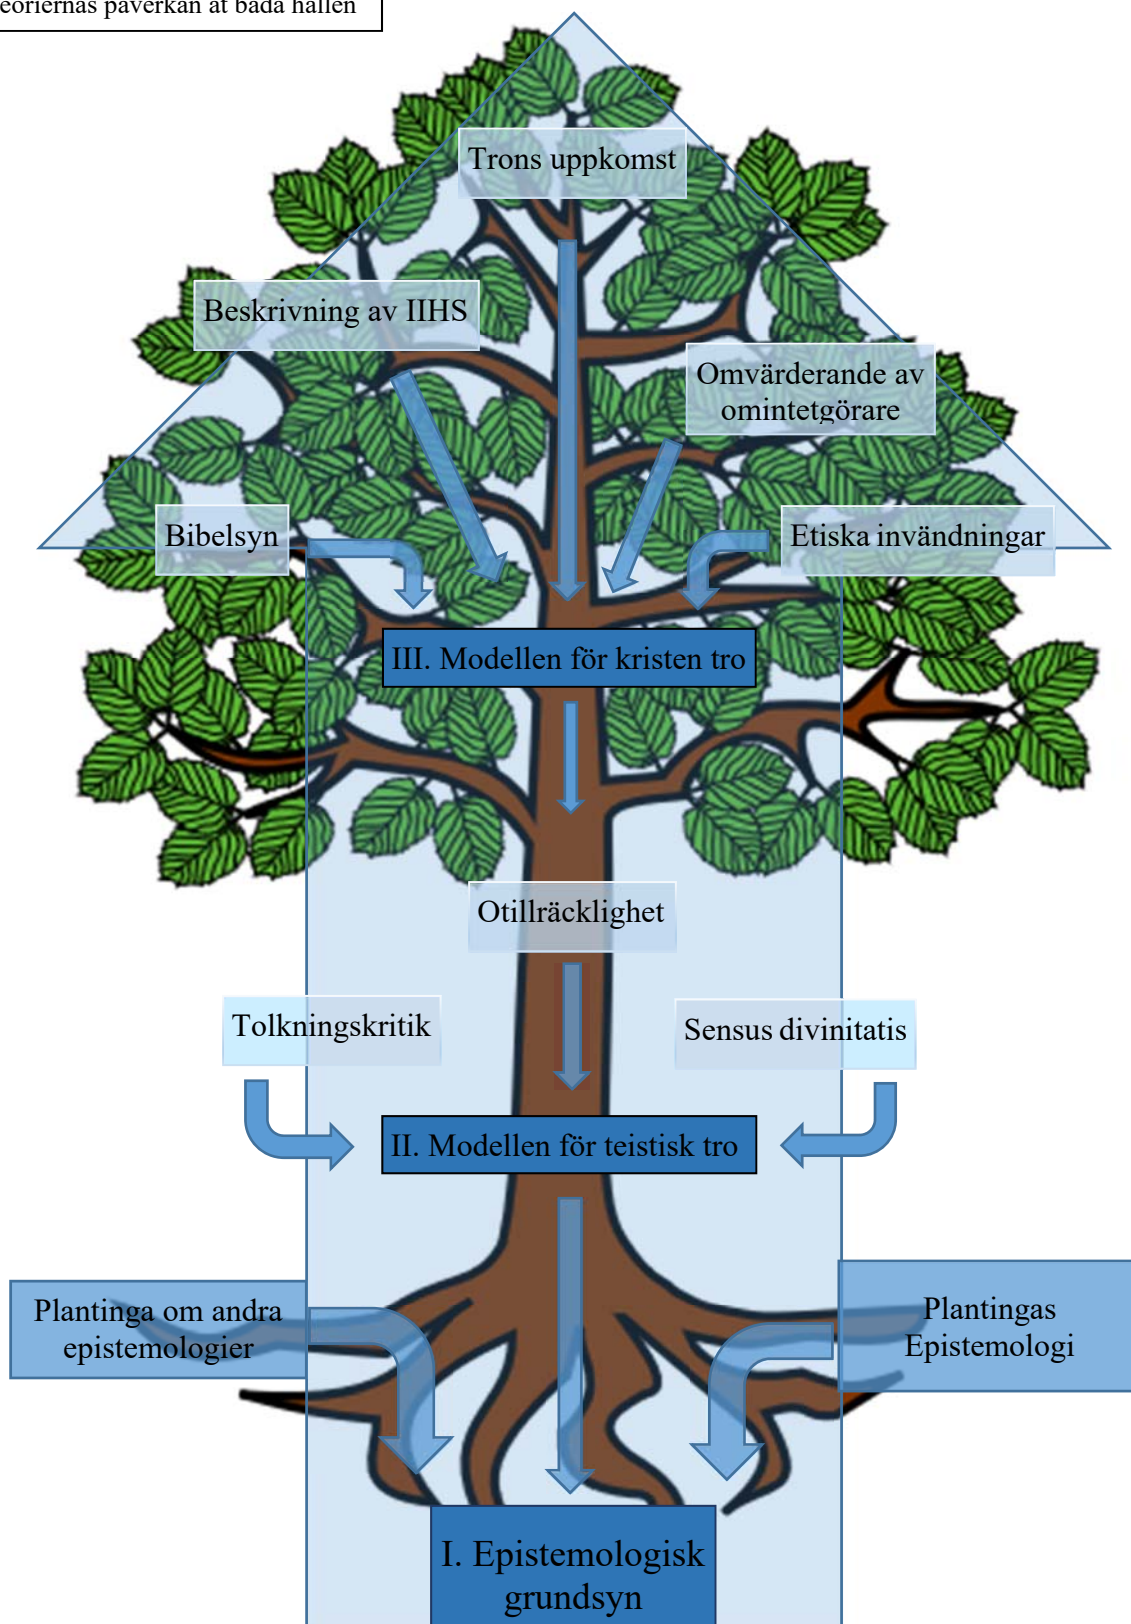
eoriernas påverkan åt båda hållen

Trons uppkomst

Beskrivning av IIHS

Omvärderande av omintetgörare

Bibelsyn

Etiska invändningar

III. Modellen för kristen tro

Otillräcklighet

Tolkningskritik

Sensus divinitatis

II. Modellen för teistisk tro

Plantinga om andra epistemologier

Plantingas Epistemologi

I. Epistemologisk grundsyn